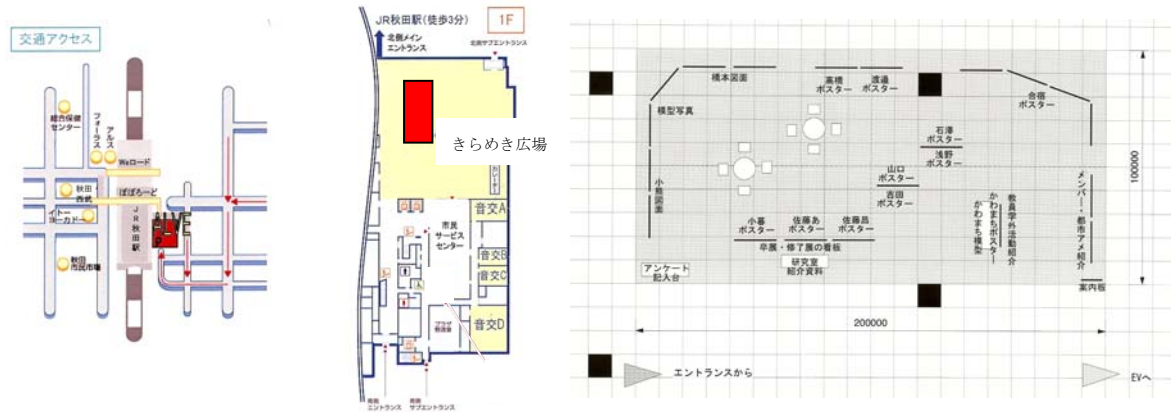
交通アクセス

総合保健センター
フォーラス
アルス
Weロード
ぽぽろーど
秋田西武
イトーヨーカドー
JR秋田駅
秋田市民市場
ALVE

JR秋田駅(徒歩3分)
1F
北側メインエントランス
北東サブエントランス
きらめき広場
エレベーター
市民サービスセンター
音交A
音交B
音交C
音交D
南側エントランス
南側サブエントランス

橋本図面
高橋ポスター
渡邉ポスター
合嶋ポスター
模型写真
石澤ポスター
浅野ポスター
山口ポスター
吉田ポスター
小松図面
小暮ポスター
佐藤あポスター
佐藤昌ポスター
卒展・修了展の看板
研究室紹介資料
アンケート記入台
かわまち模型
かわまちポスター
教員学外活動紹介
メンバー・都市デメ紹介
案内板
100000
200000
エントランスから
EVへ